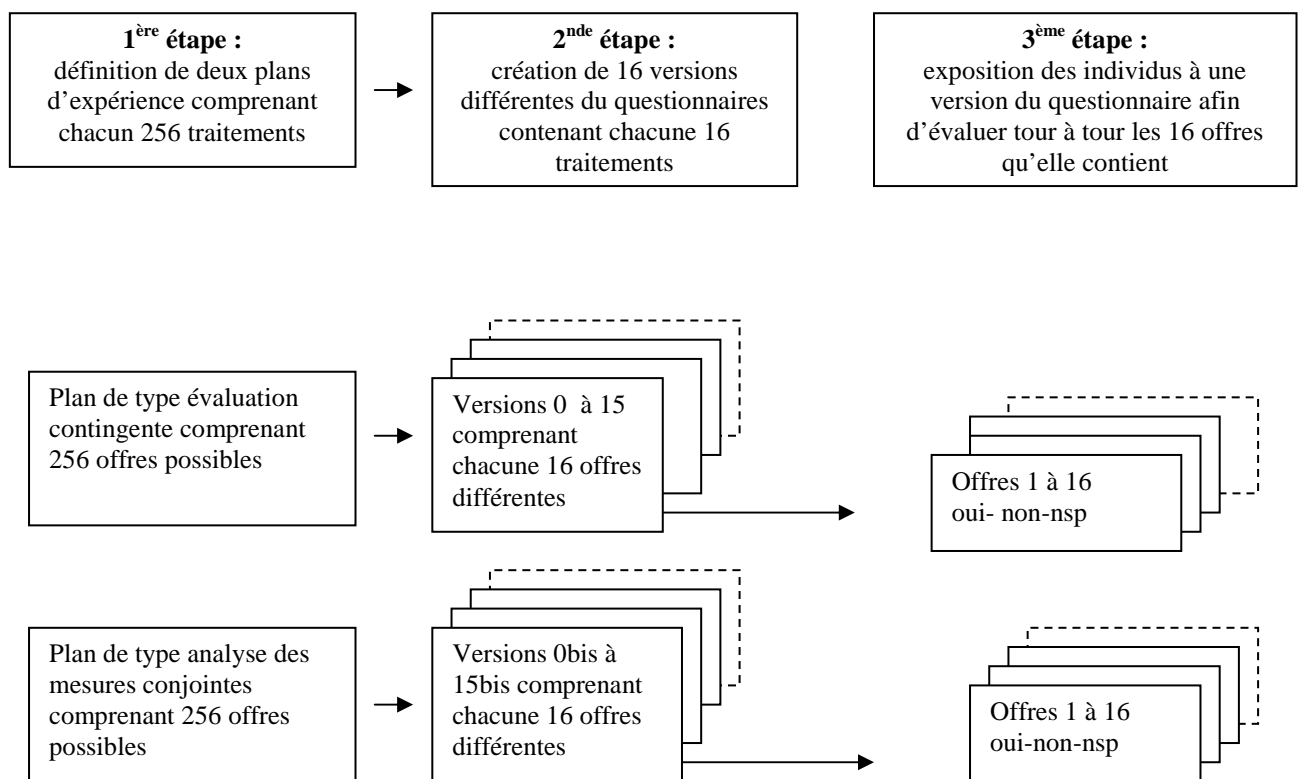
**$1^{ère}$ étape :**
définition de deux plans d'expérience comprenant chacun 256 traitements

**$2^{nde}$ étape :**
création de 16 versions différentes du questionnaires contenant chacune 16 traitements

**$3^{ème}$ étape :**
exposition des individus à une version du questionnaire afin d'évaluer tour à tour les 16 offres qu'elle contient

Plan de type évaluation contingente comprenant 256 offres possibles

Versions 0 à 15 comprenant chacune 16 offres différentes

Offres 1 à 16
oui- non-nsp

Plan de type analyse des mesures conjointes comprenant 256 offres possibles

Versions 0bis à 15bis comprenant chacune 16 offres différentes

Offres 1 à 16
oui-non-nsp